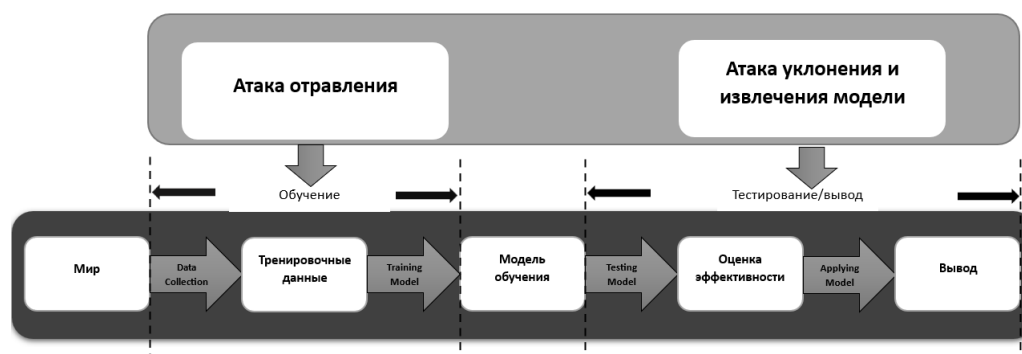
Атака отравления

Атака уклонения и извлечения модели

Обучение

Тестирование/вывод

Мир

Data Collection

Тренировочные данные

Training Model

Модель обучения

Testing Model

Оценка эффективности

Applying Model

Вывод